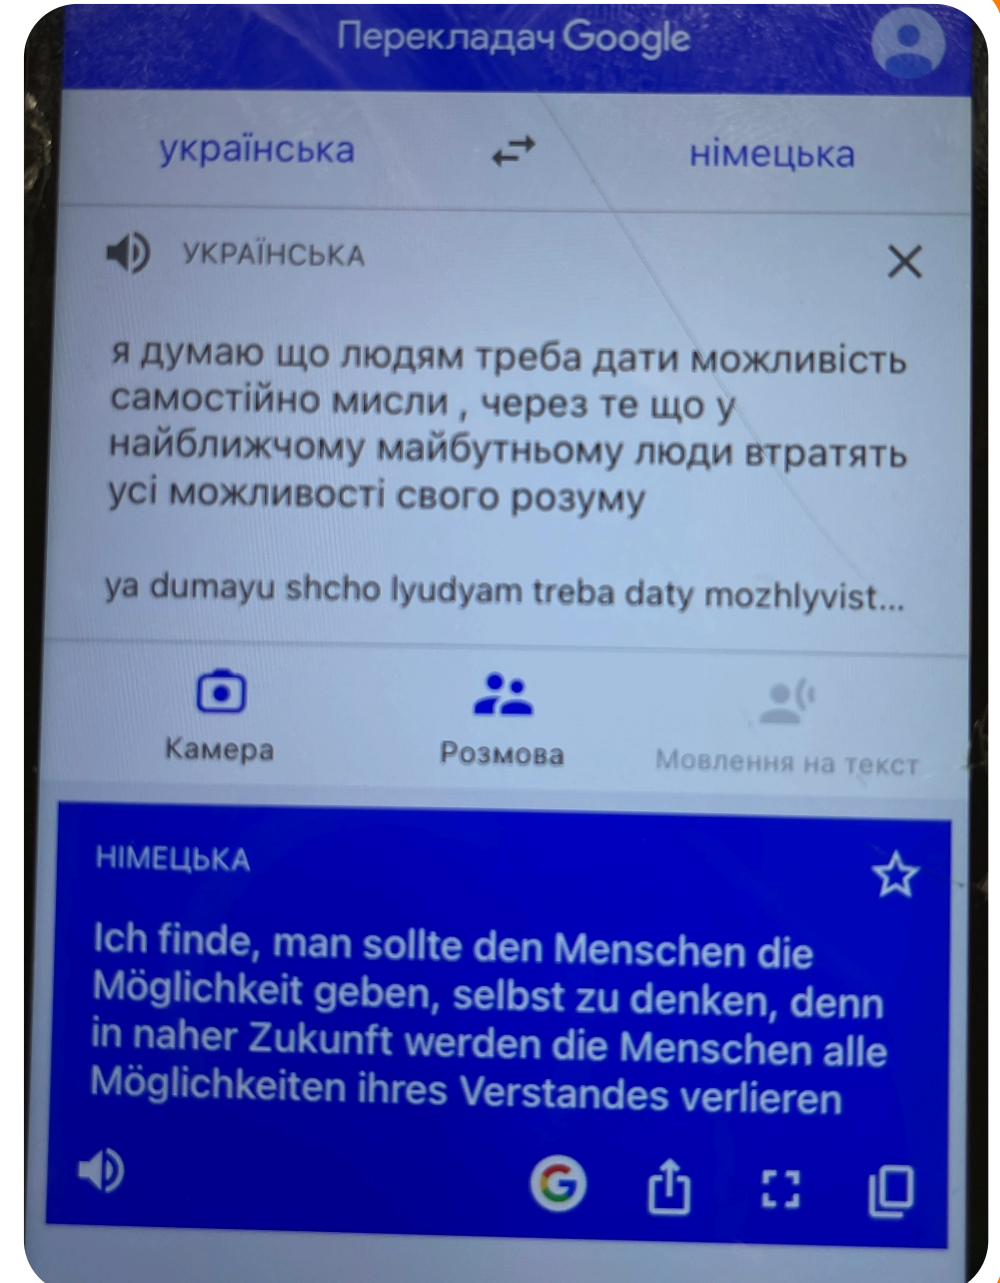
Перекладач Google

українська

німецька

УКРАЇНСЬКА

я думаю що людям треба дати можливість самостійно мисли , через те що у найближчому майбутньому люди втратять усі можливості свого розуму

ya dumayu shcho lyudyam treba daty mozhlyvist...

Камера

Розмова

Мовлення на текст

НІМЕЦЬКА

Ich finde, man sollte den Menschen die Möglichkeit geben, selbst zu denken, denn in naher Zukunft werden die Menschen alle Möglichkeiten ihres Verstandes verlieren